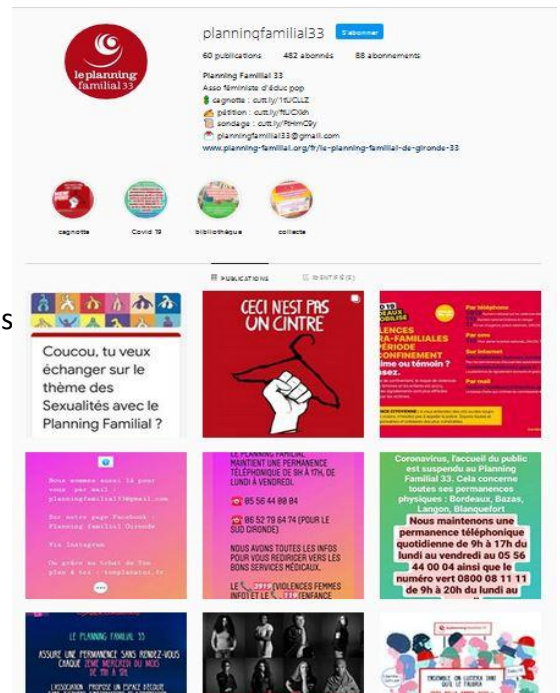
le planning familial 33

planningfamilial33 S'abonner

60 publications 482 abonnés 88 abonnements

Planning Familial 33
Asso féministe d'éduc pop
cagnotte : cutt.ly/1tUCLLZ
pétition : cutt.ly/ftUCXkh
sondage : cutt.ly/FtHmC9y
planningfamilial33@gmail.com
www.planning-familial.org/fr/le-planning-familial-de-gironde-33

cagnotte Covid 19 bibliothèque collecte

PUBLICATIONS IDENTIFIÉ(E)

S

Coucou, tu veux échanger sur le thème des Sexualités avec le Planning Familial ?

CECI N'EST PAS UN CINTRE

Par téléphone
VIOLENCES INTRA-FAMILIALES PÉRIODE DE CONFINEMENT
Victime ou témoin ?
Par internet
Par mail

Nous sommes aussi là pour vous : par mail : planningfamilial33@gmail.com
Sur notre page Facebook : Planning Familial Gironde
Via Instagram
On gobe un tchat de Ton plus à toi : tonplusatoi.fr

LE PLANNING FAMILIAL MAINTIENT UNE PERMANENCE TÉLÉPHONIQUE DE 9H À 17H, DE LUNDI À VENDREDI
05 56 44 00 04
05 52 79 64 74 (POUR LE SUD GIRONDE)
NOUS AVONS TOUTES LES INFOS POUR VOUS REDIRIGER VERS LES BONS SERVICES MÉDICAUX.
LE 3919 VIOLENCES FEMMES INFO ET LE 119 ENFANCE

Coronavirus, l'accueil du public est suspendu au Planning Familial 33. Cela concerne toutes ses permanences physiques : Bordeaux, Bazas, Langon, Blanquefort
Nous maintenons une permanence téléphonique quotidienne de 9h à 17h du lundi au vendredi au 05 56 44 00 04 ainsi que le numéro vert 0800 08 11 11 de 9h à 20h du lundi au

LE PLANNING FAMILIAL 33
ASSURE UNE PERMANENCE SANS RENDEZ-VOUS CHAQUE 2EME MERCREDI DU MOIS DE 14H À 16H
L'ASSOCIATION PROPOSE UN ESPACE D'ÉCOUTE

ENSEMBLE ON LUTTERA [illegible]